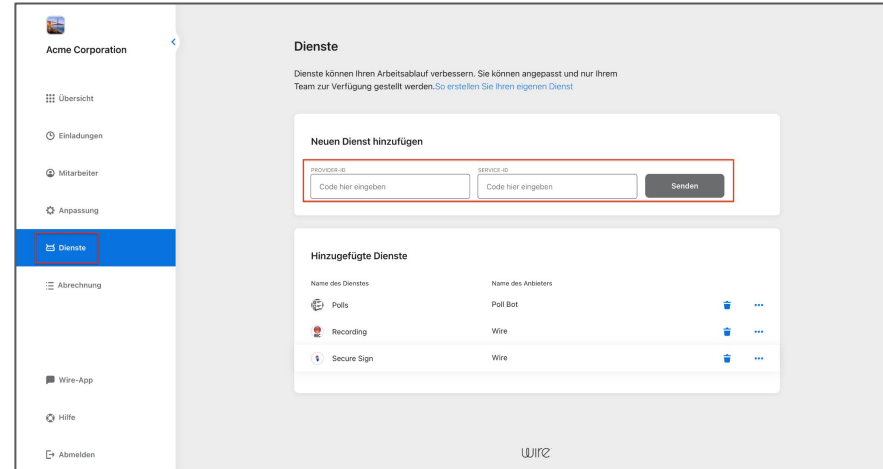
Acme Corporation

Übersicht

Einladungen

Mitarbeiter

Anpassung

Dienste

Abrechnung

Wire-App

Hilfe

Abmelden

Dienste

Dienste können Ihren Arbeitsablauf verbessern. Sie können angepasst und nur Ihrem Team zur Verfügung gestellt werden. So erstellen Sie Ihren eigenen Dienst

Neuen Dienst hinzufügen

PROVIDER-ID
Code hier eingeben

SERVICE-ID
Code hier eingeben

Senden

Hinzugefügte Dienste

| Name des Dienstes | Name des Anbieters |
|---|---|
| Polls | Poll Bot |
| Recording | Wire |
| Secure Sign | Wire |

wire